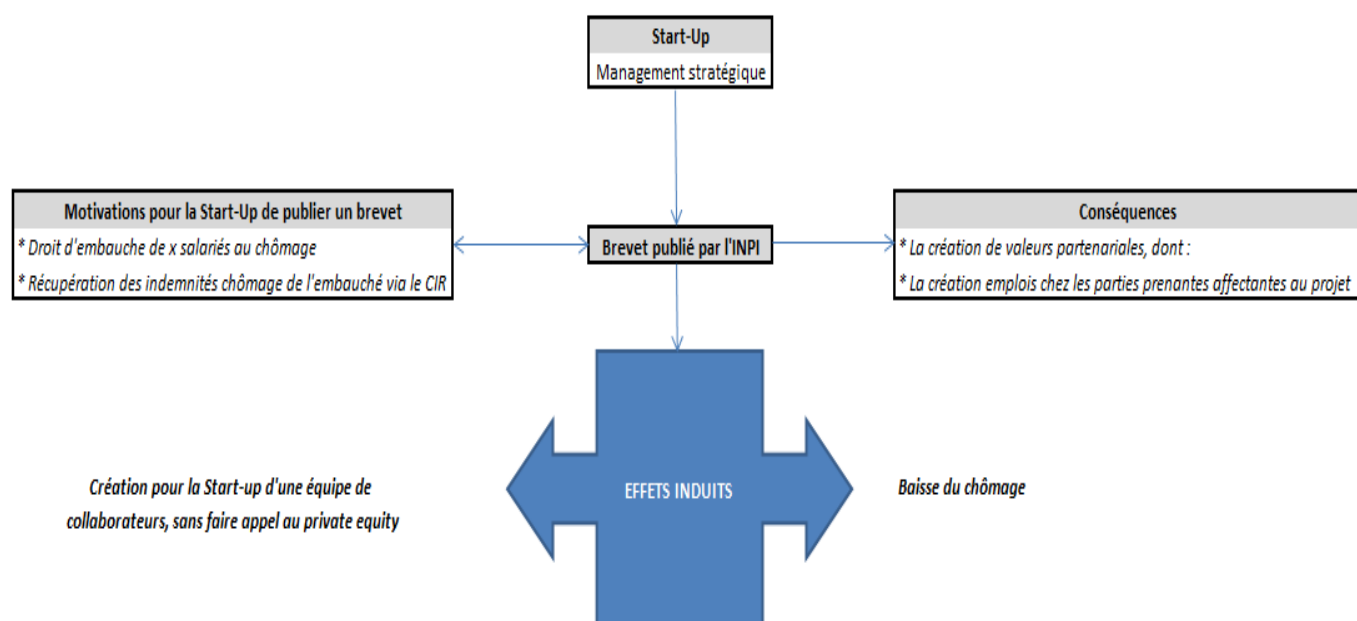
Start-Up
Management stratégique

Motivations pour la Start-Up de publier un brevet
* Droit d'embauche de x salariés au chômage
* Récupération des indemnités chômage de l'embauché via le CIR

Brevet publié par l'INPI

Conséquences
* La création de valeurs partenariales, dont :
* La création emplois chez les parties prenantes affectantes au projet

Création pour la Start-up d'une équipe de collaborateurs, sans faire appel au private equity

EFFETS INDUITS

Baisse du chômage